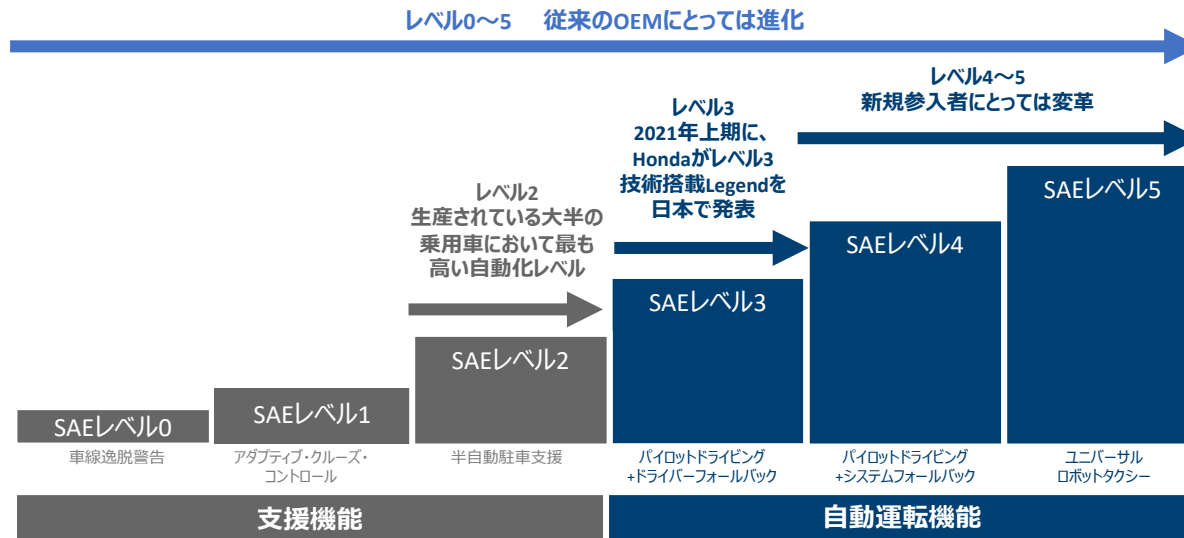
レベル0～5　従来のOEMにとっては進化

レベル4～5
新規参入者にとっては変革

レベル3
2021年上期に、
Hondaがレベル3
技術搭載Legendを
日本で発表

レベル2
生産されている大半の
乗用車において最も
高い自動化レベル

SAEレベル5

SAEレベル4

SAEレベル3

SAEレベル2

SAEレベル1

SAEレベル0

車線逸脱警告

アダプティブ・クルーズ・コントロール

半自動駐車支援

パイロットドライビング
+ドライバーフォールバック

パイロットドライビング
+システムフォールバック

ユニバーサル
ロボットタクシー

支援機能

自動運転機能